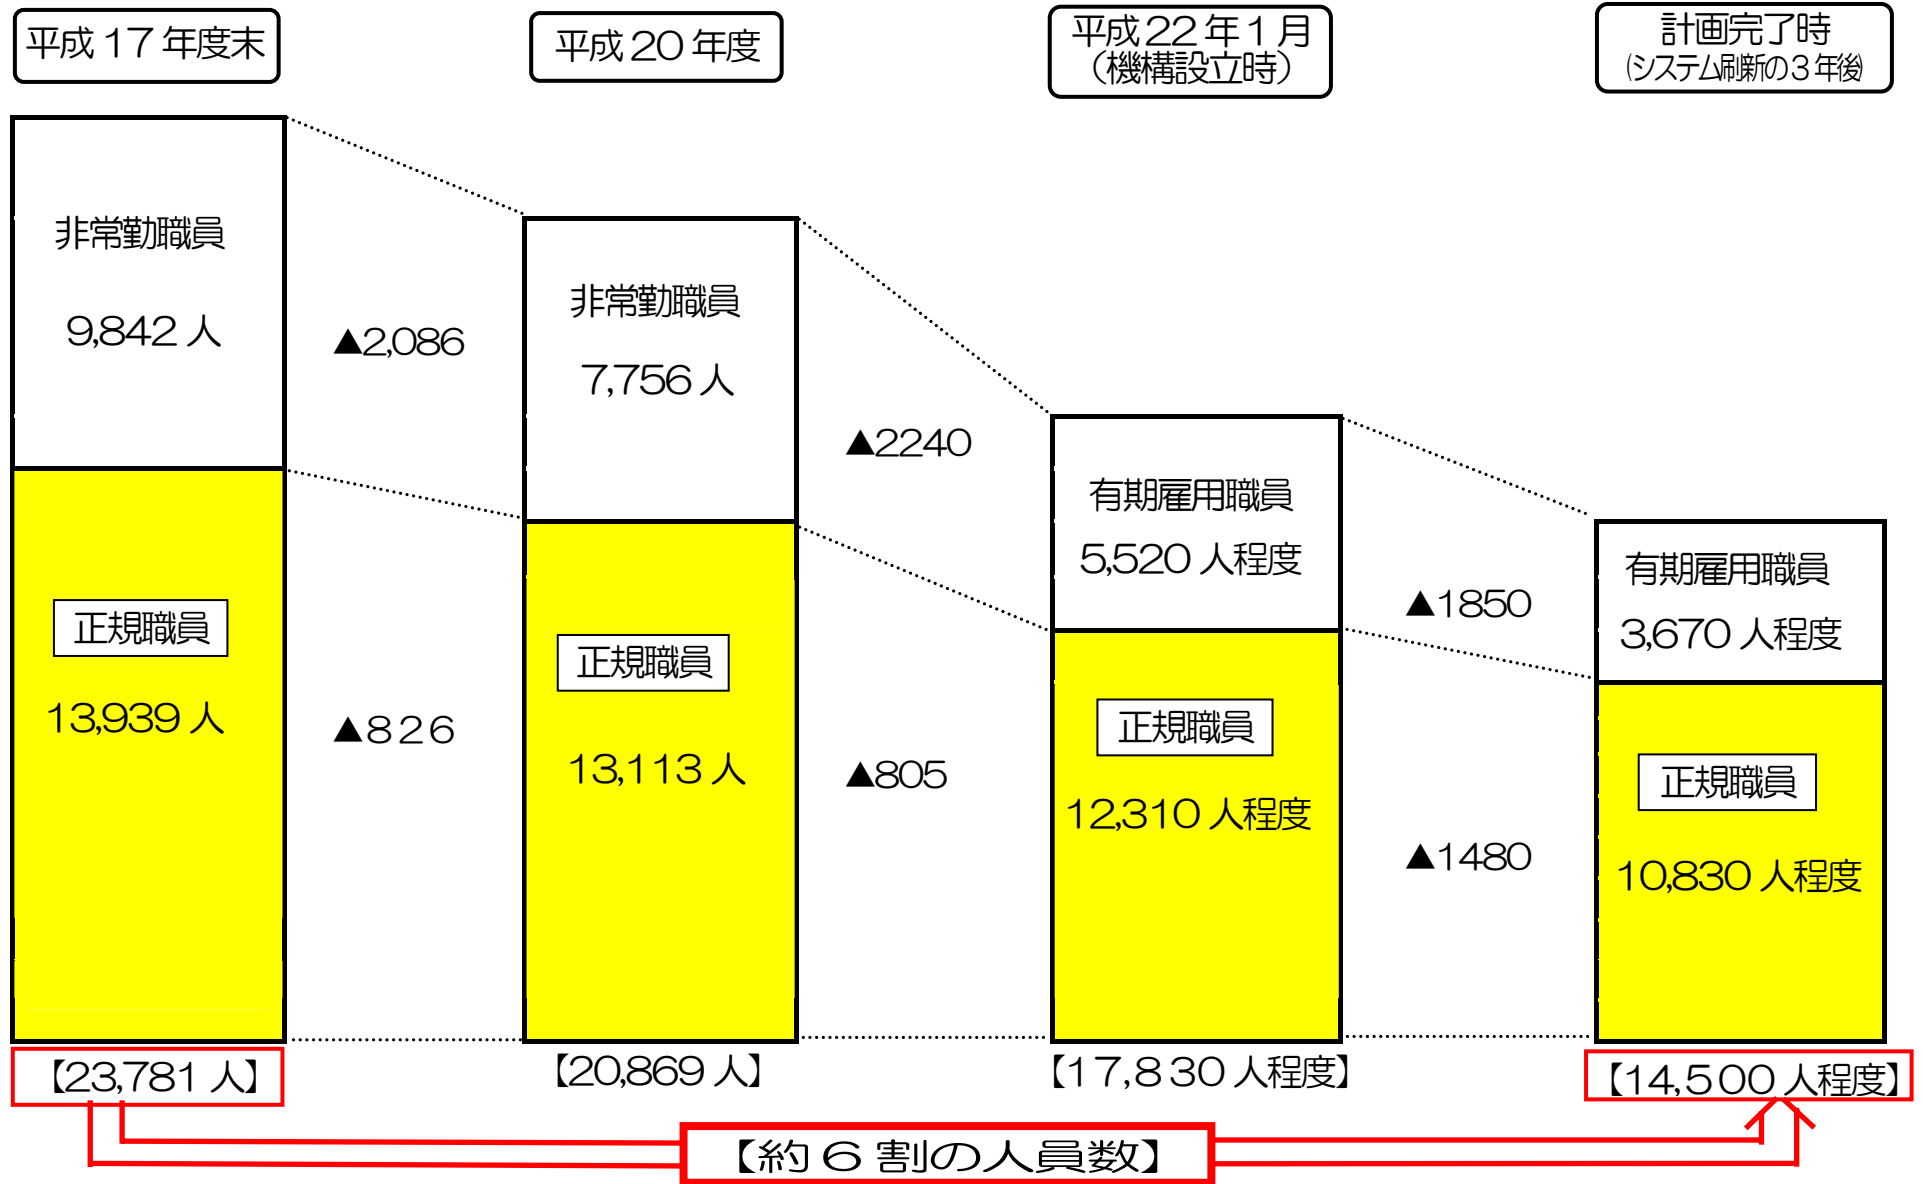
平成17年度末

平成20年度

平成22年1月
（機構設立時）

計画完了時
（システム刷新の3年後）

非常勤職員
9,842人

正規職員
13,939人

【23,781人】

▲2,086

▲826

非常勤職員
7,756人

正規職員
13,113人

【20,869人】

▲2240

▲805

有期雇用職員
5,520人程度

正規職員
12,310人程度

【17,830人程度】

▲1850

▲1480

有期雇用職員
3,670人程度

正規職員
10,830人程度

【14,500人程度】

【約6割の人員数】